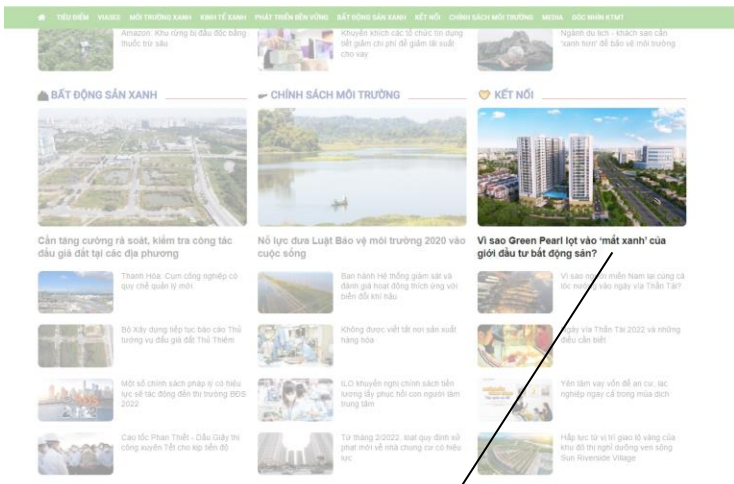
TIÊU ĐIỂM VIMSE MÔI TRƯỜNG XANH KINH TẾ XANH PHÁT TRIỂN BỀN VỮNG BẤT ĐỘNG SẢN XANH KẾT NỐI CHÍNH SÁCH MÔI TRƯỜNG MEDIA GÓC NHÌN KTMT

Amazon: Khu rừng bị đầu độc bằng thuốc trừ sâu

Khuyến khích các tổ chức tín dụng tiết giảm chi phí để giảm lãi suất cho vay

Ngành du lịch - khách sạn cần 'xanh hơn' để bảo vệ môi trường

BẤT ĐỘNG SẢN XANH

CHÍNH SÁCH MÔI TRƯỜNG

KẾT NỐI

Cần tăng cường rà soát, kiểm tra công tác đấu giá đất tại các địa phương

Nỗ lực đưa Luật Bảo vệ môi trường 2020 vào cuộc sống

Vì sao Green Pearl lọt vào 'mắt xanh' của giới đầu tư bất động sản?

Thanh Hóa: Cụm công nghiệp có quy chế quản lý mới

Ban hành Hệ thống giám sát và đánh giá hoạt động thích ứng với biến đổi khí hậu

Vì sao người miền Nam lại cúng cá lóc nướng vào ngày vía Thần Tài?

Bộ Xây dựng tiếp tục báo cáo Thủ tướng vụ đấu giá đất Thủ Thiêm

Không được viết tắt nơi sản xuất hàng hóa

Ngày vía Thần Tài 2022 và những điều cần biết

Một số chính sách pháp lý có hiệu lực sẽ tác động đến thị trường BĐS 2022

ILO khuyến nghị chính sách tiền lương lấy phục hồi con người làm trung tâm

Yên tâm vay vốn để an cư, lạc nghiệp ngay cả trong mùa dịch

Cao tốc Phan Thiết - Dầu Giây thi công xuyên Tết cho kịp tiến độ

Từ tháng 3/2022, loạt quy định xử phạt mới về nhà chung cư có hiệu lực

Hấp lực từ vị trí giao lộ vàng của khu đô thị nghỉ dưỡng ven sông Sun Riverside Village